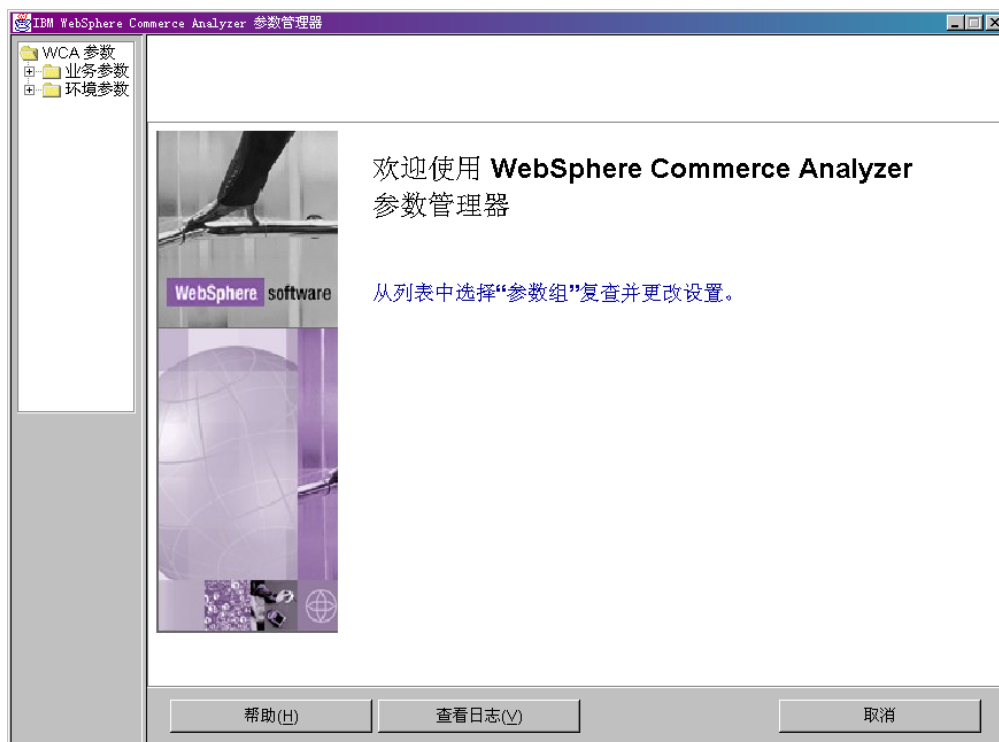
IBM WebSphere Commerce Analyzer 参数管理器

WCA 参数
业务参数
环境参数

WebSphere software

欢迎使用 WebSphere Commerce Analyzer 参数管理器

从列表中选择“参数组”复查并更改设置。

帮助(H)
查看日志(V)
取消